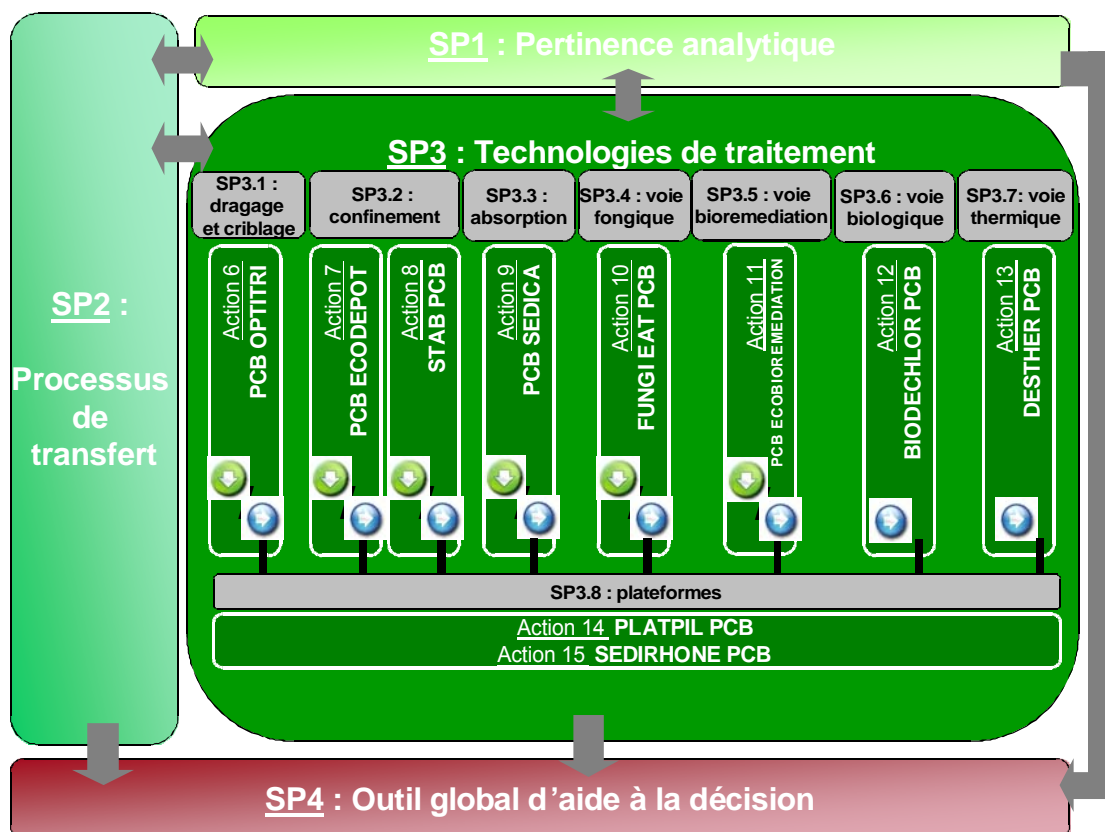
SP1 : Pertinence analytique

SP2 :

Processus de transfert

SP3 : Technologies de traitement

SP3.1 : dragage et criblage

SP3.2 : confinement

SP3.3 : absorption

SP3.4 : voie fongique

SP3.5 : voie bioremediation

SP3.6 : voie biologique

SP3.7: voie thermique

Action 6 PCB OPTITRI

Action 7 PCB ECODEPOT

Action 8 STAB PCB

Action 9 PCB SEDICA

Action 10 FUNGI EAT PCB

Action 11 PCB ECOBIOREMEDIATION

Action 12 BIODECHLOR PCB

Action 13 DESTHER PCB

SP3.8 : plateformes

Action 14 PLATPIL PCB
Action 15 SEDIRHONE PCB

SP4 : Outil global d'aide à la décision